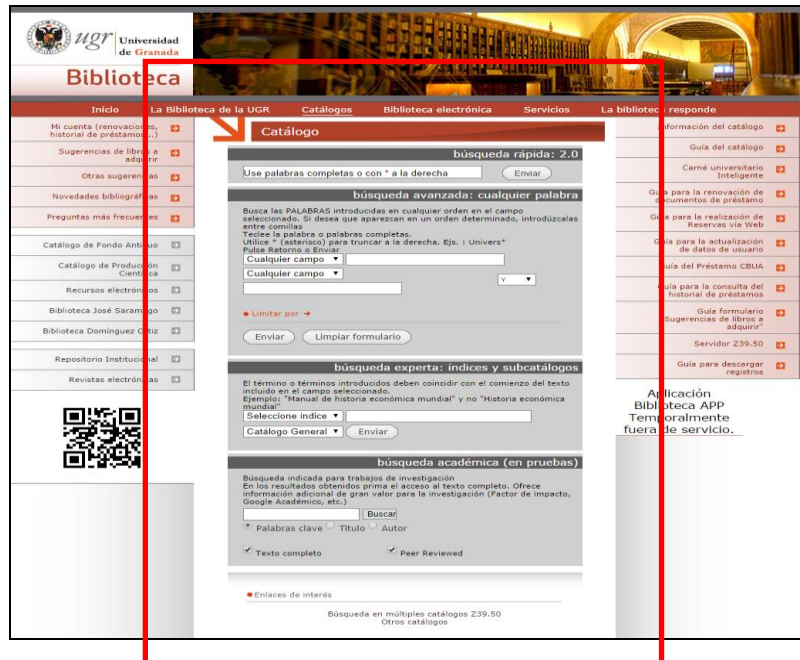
ugr Universidad de Granada

Biblioteca

Inicio La Biblioteca de la UGR Catálogos Biblioteca electrónica Servicios La biblioteca responde

Mi cuenta (renovaciones, historial de préstamos...)
Sugerencias de libros a adquirir
Otras sugerencias
Novedades bibliográficas
Preguntas más frecuentes

Catálogo de Fondo Antiguo
Catálogo de Producción Científica
Recursos electrónicos
Biblioteca José Saramago
Biblioteca Domínguez Ortiz

Repositorio Institucional
Revistas electrónicas

Catálogo

búsqueda rápida: 2.0

Use palabras completas o con * a la derecha
Enviar

búsqueda avanzada: cualquier palabra

Busca las PALABRAS introducidas en cualquier orden en el campo seleccionado. Si desea que aparezcan en un orden determinado, introdúzcalas entre comillas
Teclee la palabra o palabras completas.
Utilice * (asterisco) para truncar a la derecha. Ejs. : Univers*
Pulse Retorno o Enviar
Cualquier campo
Cualquier campo
y

◆ Limitar por ➔

Enviar
Limpiar formulario

búsqueda experta: índices y subcatálogos

El término o términos introducidos deben coincidir con el comienzo del texto incluido en el campo seleccionado.
Ejemplo: "Manual de historia económica mundial" y no "Historia económica mundial"
Seleccione índice
Catálogo General
Enviar

búsqueda académica (en pruebas)

Búsqueda indicada para trabajos de investigación
En los resultados obtenidos prima el acceso al texto completo. Ofrece información adicional de gran valor para la investigación (Factor de impacto, Google Académico, etc.)
Buscar
Palabras clave
Título
Autor
Texto completo
Peer Reviewed

● Enlaces de interés

Búsqueda en múltiples catálogos Z39.50
Otros catálogos

Información del catálogo
Guía del catálogo
Carné universitario Inteligente
Guía para la renovación de documentos de préstamo
Guía para la realización de Reservas vía Web
Guía para la actualización de datos de usuario
Guía del Préstamo CBUA
Guía para la consulta del historial de préstamos
Guía formulario "Sugerencias de libros a adquirir"
Servidor Z39.50
Guía para descargar registros

Aplicación Biblioteca APP Temporalmente fuera de servicio.